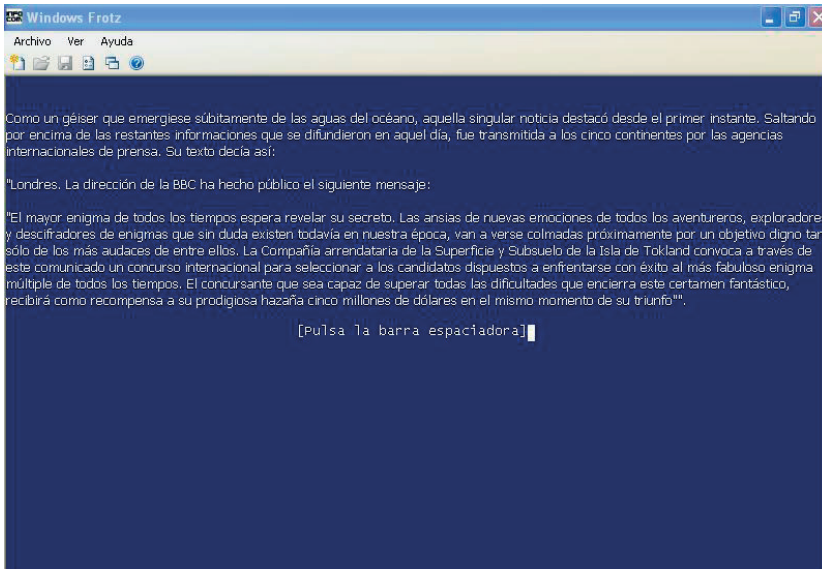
Windows Frotz

Archivo Ver Ayuda

Como un géiser que emergiese súbitamente de las aguas del océano, aquella singular noticia destacó desde el primer instante. Saltando por encima de las restantes informaciones que se difundieron en aquel día, fue transmitida a los cinco continentes por las agencias internacionales de prensa. Su texto decía así:

"Londres. La dirección de la BBC ha hecho público el siguiente mensaje:

"El mayor enigma de todos los tiempos espera revelar su secreto. Las ansias de nuevas emociones de todos los aventureros, exploradore y descifradores de enigmas que sin duda existen todavía en nuestra época, van a verse colmadas próximamente por un objetivo digno tar sólo de los más audaces de entre ellos. La Compañía arrendataria de la Superficie y Subsuelo de la Isla de Tokland convoca a través de este comunicado un concurso internacional para seleccionar a los candidatos dispuestos a enfrentarse con éxito al más fabuloso enigma múltiple de todos los tiempos. El concursante que sea capaz de superar todas las dificultades que encierra este certamen fantástico, recibirá como recompensa a su prodigiosa hazaña cinco millones de dólares en el mismo momento de su triunfo"".

[Pulsa la barra espaciadora]